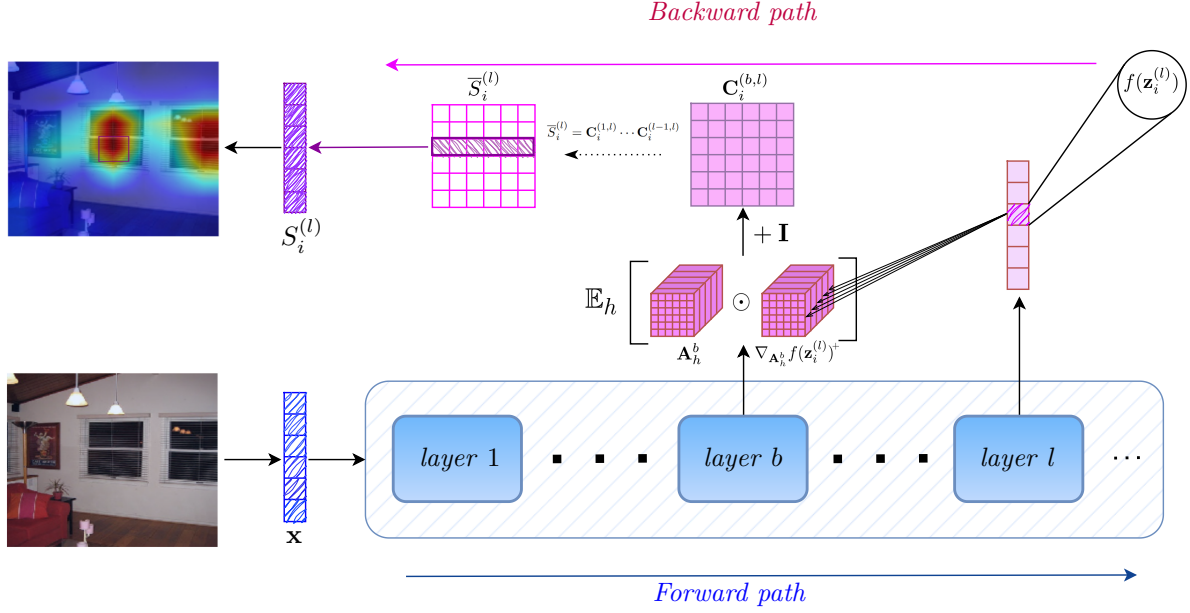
Backward path

$f(\mathbf{z}_i^{(l)})$

$\overline{S}_i^{(l)}$

$\mathbf{C}_i^{(b,l)}$

$\overline{S}_i^{(l)} = \mathbf{C}_i^{(1,l)} \cdots \mathbf{C}_i^{(l-1,l)}$

$S_i^{(l)}$

$+\,\mathbf{I}$

$\mathbb{E}_h$

$\odot$

$\mathbf{A}_h^b$

$\nabla_{\mathbf{A}_h^b} f(\mathbf{z}_i^{(l)})^+$

$\mathbf{x}$

layer 1

layer b

layer l

$\cdots$

Forward path